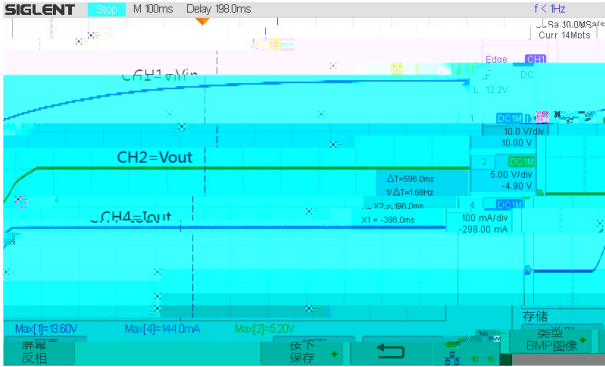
SIGLENT Stop M 100ms Delay 198.0ms

f < 1Hz
Sa 10.0MSa/s
Curr 14Mpts

Edge CH1
DC
L 12.2V

CH1=Vin

1 DC1M
10.0 V/div
10.00 V

CH2=Vout

2 DC1M
5.00 V/div
-4.90 V

ΔT=596.0ms
1/ΔT=1.68Hz
X2=198.0ms
X1=-398.0ms

CH4=Iout

4 DC1M
100 mA/div
-298.00 mA

存储

Max[1]=13.60V Max[4]=144.0mA Max[2]=5.20V

屏幕
反相

按下
保存

类型
BMP图像

10:16